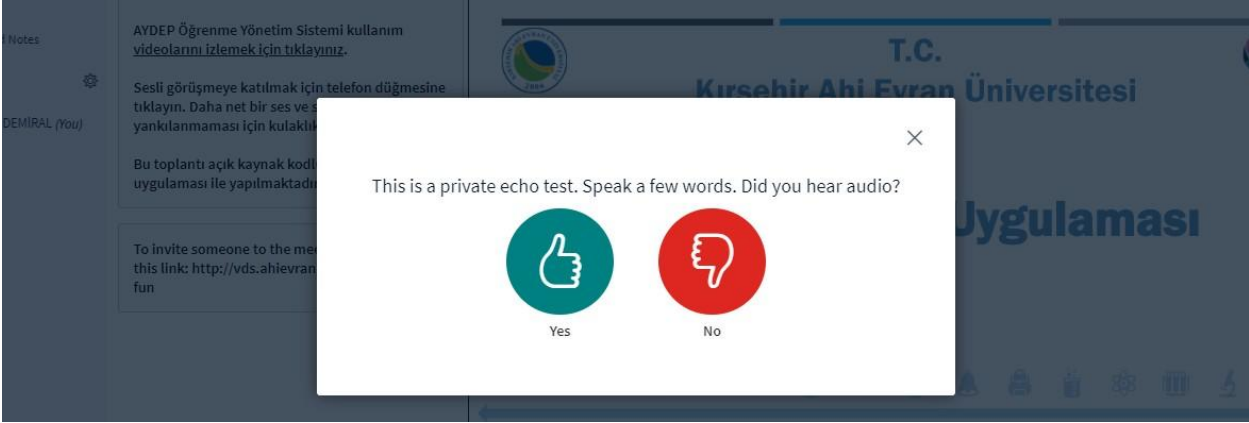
l Notes

DEMIRAL (You)

AYDEP Öğrenme Yönetim Sistemi kullanım videolarını izlemek için tıklayınız.

Sesli görüşmeye katılmak için telefon düğmesine tıklayın. Daha net bir ses ve s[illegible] yankılanmaması için kulaklık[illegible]

Bu toplantı açık kaynak kodl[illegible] uygulaması ile yapılmaktadı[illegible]

To invite someone to the mee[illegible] this link: http://vds.ahievran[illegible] fun

T.C.
Kırşehir Ahi Evran Üniversitesi

Uygulaması

This is a private echo test. Speak a few words. Did you hear audio?

Yes

No